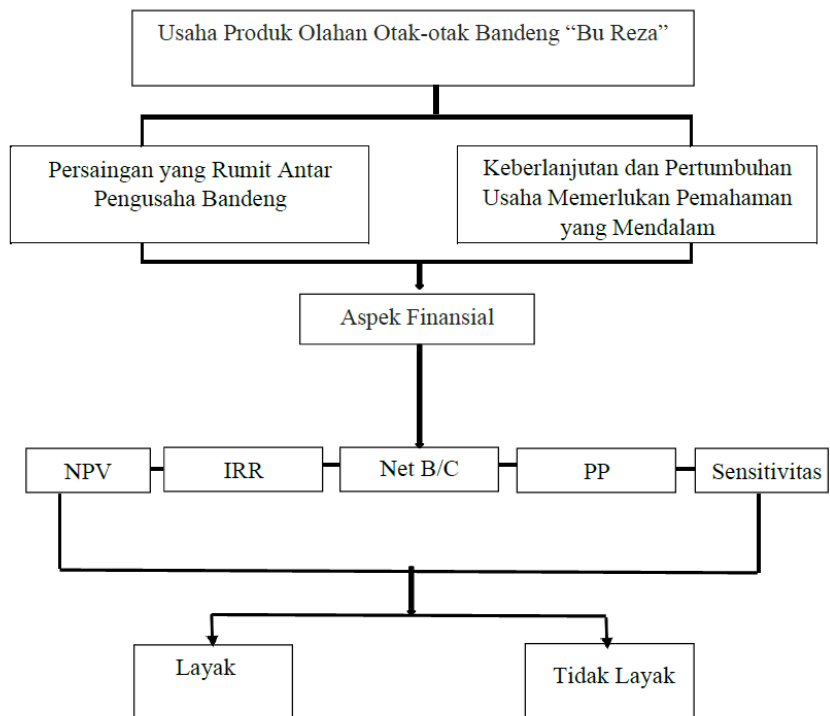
Usaha Produk Olahan Otak-otak Bandeng “Bu Reza”

Persaingan yang Rumit Antar Pengusaha Bandeng

Keberlanjutan dan Pertumbuhan Usaha Memerlukan Pemahaman yang Mendalam

Aspek Finansial

NPV

IRR

Net B/C

PP

Sensitivitas

Layak

Tidak Layak